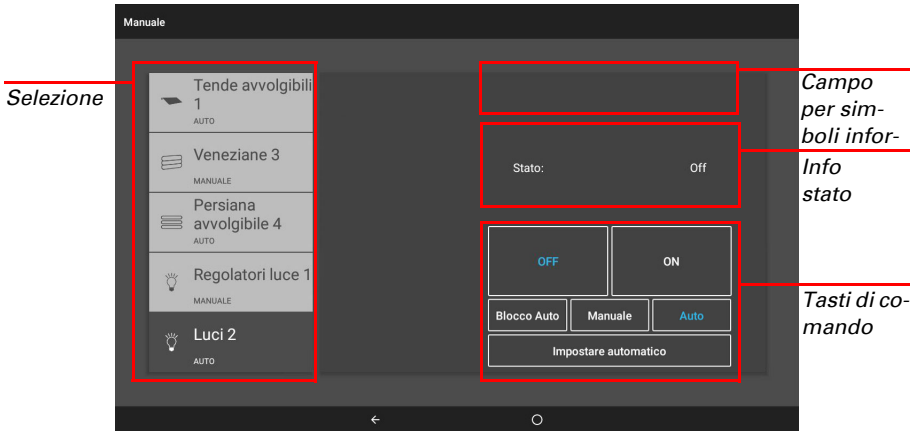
Manuale

Selezione

Tende avvolgibili 1
AUTO

Veneziane 3
MANUALE

Persiana avvolgibile 4
AUTO

Regolatori luce 1
MANUALE

Luci 2
AUTO

Campo per simboli infor-

Stato: Off

Info stato

OFF
ON

Blocco Auto
Manuale
Auto

Impostare automatico

Tasti di comando

←
○